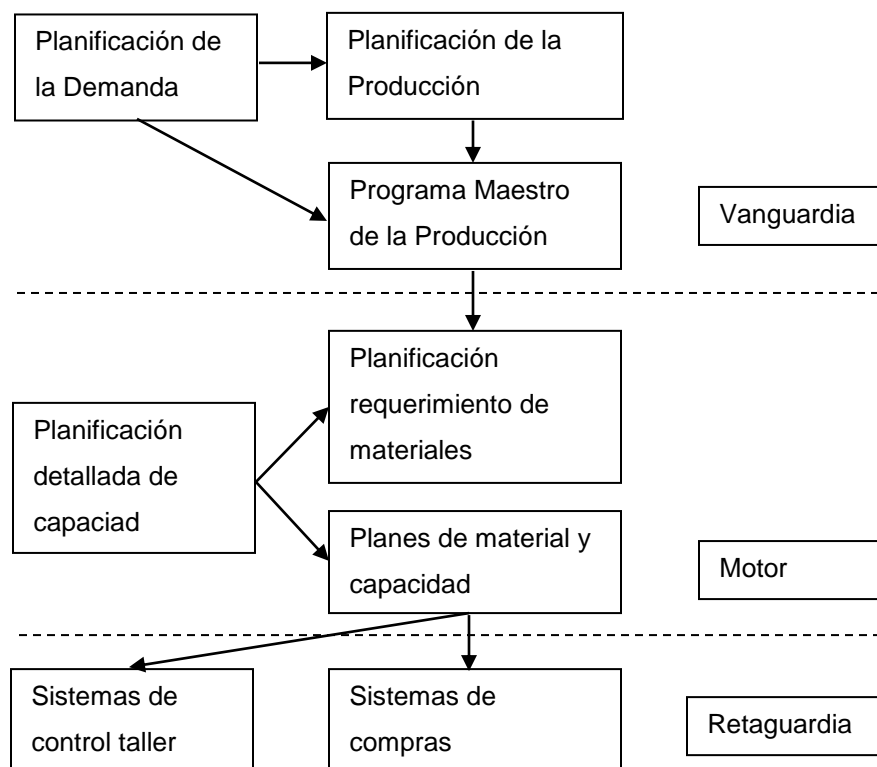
Planificación de la Demanda

Planificación de la Producción

Programa Maestro de la Producción

Vanguardia

Planificación requerimiento de materiales

Planificación detallada de capaciad

Planes de material y capacidad

Motor

Sistemas de control taller

Sistemas de compras

Retaguardia